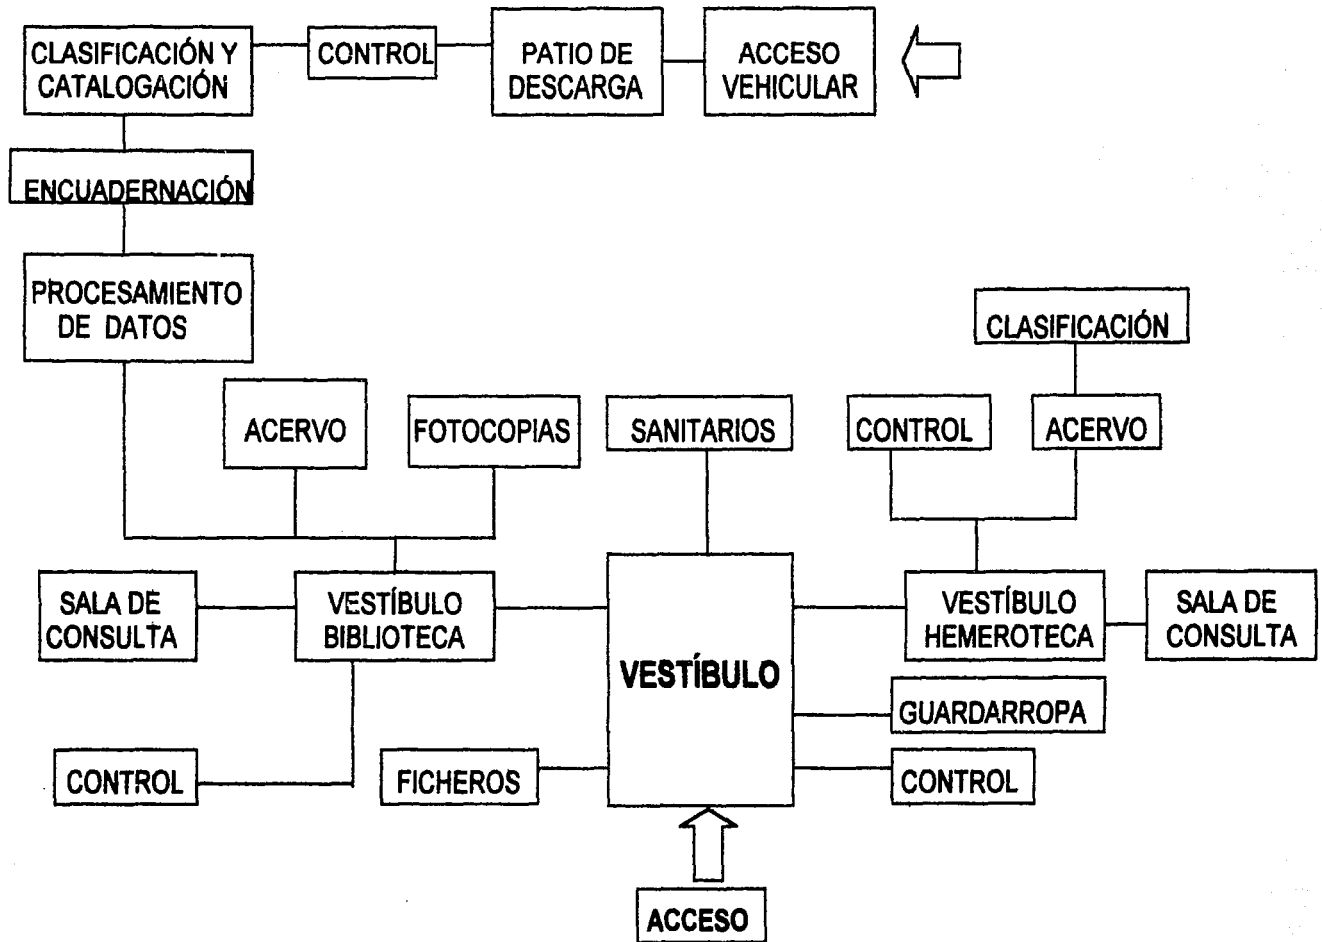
CLASIFICACIÓN Y CATALOGACIÓN

CONTROL

PATIO DE DESCARGA

ACCESO VEHICULAR

ENCUADERNACIÓN

PROCESAMIENTO DE DATOS

CLASIFICACIÓN

ACERVO

FOTOCOPIAS

SANITARIOS

CONTROL

ACERVO

SALA DE CONSULTA

VESTÍBULO BIBLIOTECA

VESTÍBULO

VESTÍBULO HEMEROTECA

SALA DE CONSULTA

GUARDARROPA

CONTROL

FICHEROS

CONTROL

ACCESO